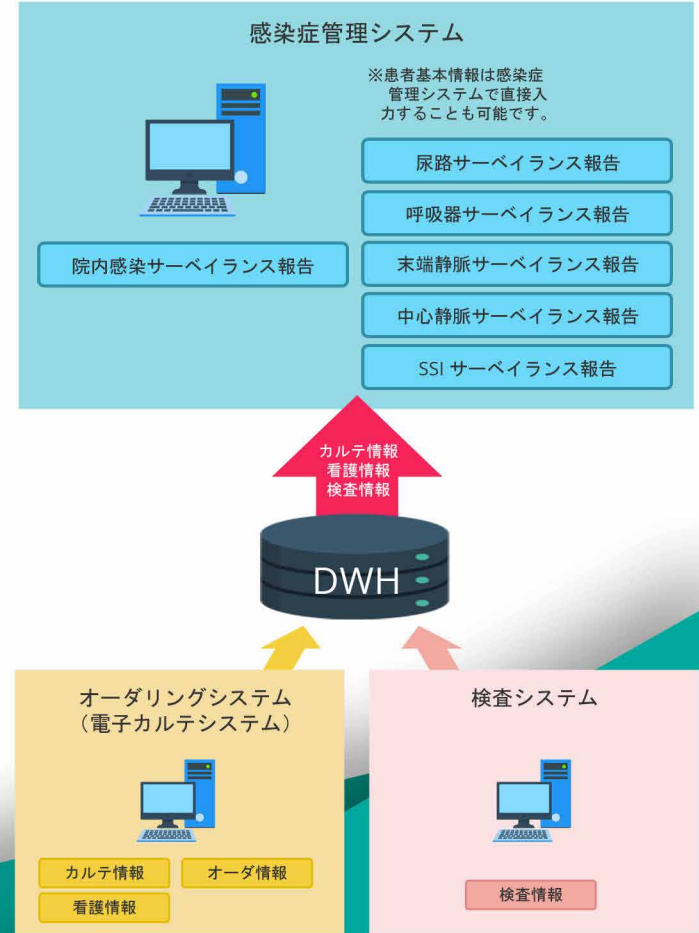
感染症管理システム

※患者基本情報は感染症管理システムで直接入力することも可能です。

院内感染サーベイランス報告

尿路サーベイランス報告

呼吸器サーベイランス報告

末端静脈サーベイランス報告

中心静脈サーベイランス報告

SSI サーベイランス報告

カルテ情報
看護情報
検査情報

DWH

オーダリングシステム
（電子カルテシステム）

カルテ情報

オーダ情報

看護情報

検査システム

検査情報